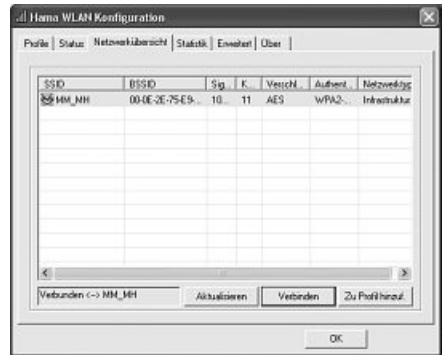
Hama WLAN Konfiguration

Profile | Status | Netzwerkübersicht | Statistik | Erweitert | Über

| SSID | BSSID | Sig... | K... | Verschl... | Authent... | Netzwerktyp |
|---|---|---|---|---|---|---|
| MM_MH | 00-0E-2E-75-E9-... | 10... | 11 | AES | WPA2-... | Infrastruktur |

Verbunden <--> MM_MH

Aktualisieren

Verbinden

Zu Profil hinzuf.

OK